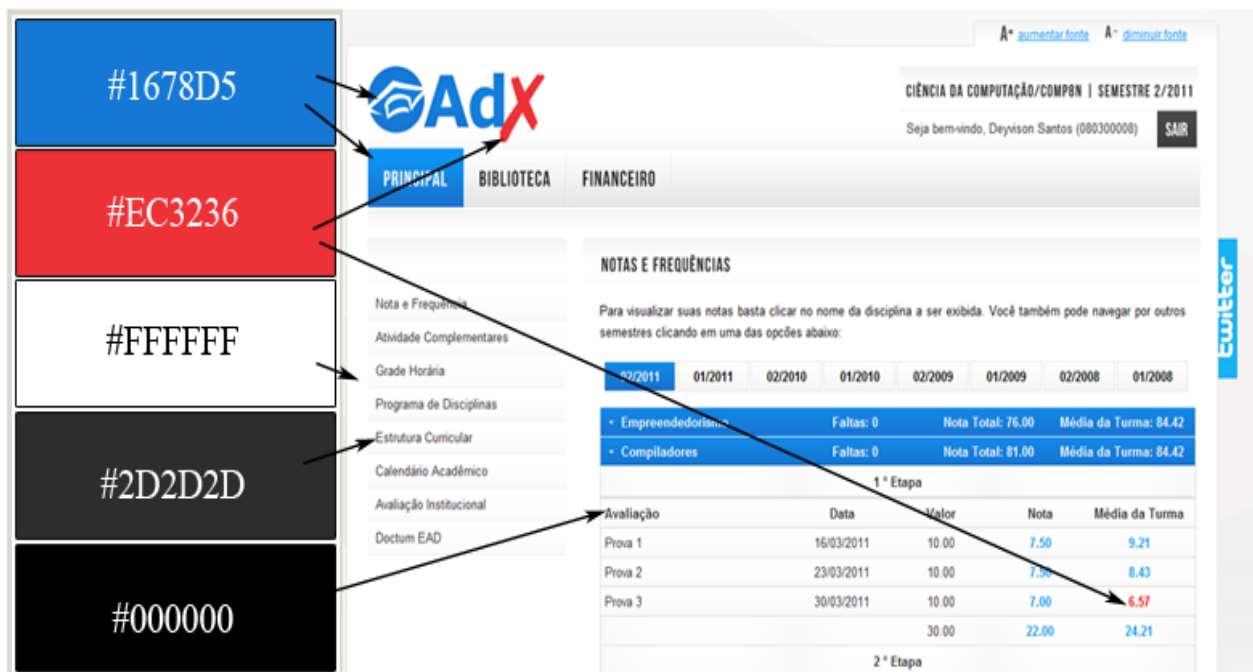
#1678D5

#EC3236

#FFFFFF

#2D2D2D

#000000

A+ aumentar fonte A- diminuir fonte

AdX

CIÊNCIA DA COMPUTAÇÃO/COMP8N | SEMESTRE 2/2011

Seja bem-vindo, Deyvison Santos (080300008) SAIR

PRINCIPAL BIBLIOTECA FINANCEIRO

Nota e Frequência
Atividade Complementares
Grade Horária
Programa de Disciplinas
Estrutura Curricular
Calendário Acadêmico
Avaliação Institucional
Doctum EAD

NOTAS E FREQUÊNCIAS

Para visualizar suas notas basta clicar no nome da disciplina a ser exibida. Você também pode navegar por outros semestres clicando em uma das opções abaixo:

02/2011 01/2011 02/2010 01/2010 02/2009 01/2009 02/2008 01/2008

Empreendedorismo Faltas: 0 Nota Total: 76.00 Média da Turma: 84.42
Compiladores Faltas: 0 Nota Total: 81.00 Média da Turma: 84.42

1 º Etapa

| Avaliação | Data | Valor | Nota | Média da Turma |
|---|---|---|---|---|
| Prova 1 | 16/03/2011 | 10.00 | 7.50 | 9.21 |
| Prova 2 | 23/03/2011 | 10.00 | 7.50 | 8.43 |
| Prova 3 | 30/03/2011 | 10.00 | 7.00 | 6.57 |
| | | 30.00 | 22.00 | 24.21 |

2 º Etapa

twitter